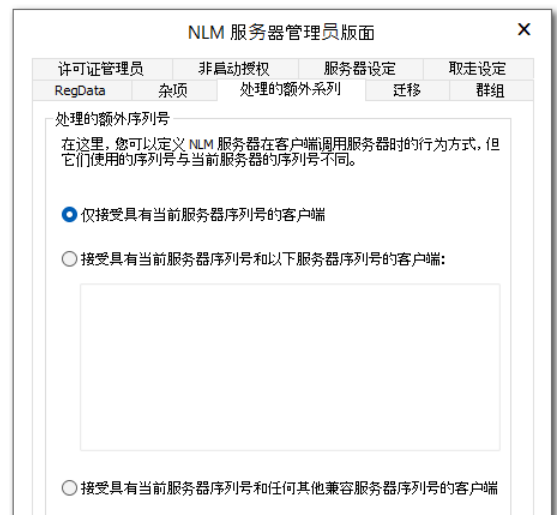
NLM 服务器管理员版面

×

许可证管理员
非启动授权
服务器设定
取走设定
RegData
杂项
处理的额外系列
迁移
群组

处理的额外序列号

在这里，您可以定义 NLM 服务器在客户端调用服务器时的行为方式，但它们使用的序列号与当前服务器的序列号不同。

仅接受具有当前服务器序列号的客户端

接受具有当前服务器序列号和以下服务器序列号的客户端：

接受具有当前服务器序列号和任何其他兼容服务器序列号的客户端